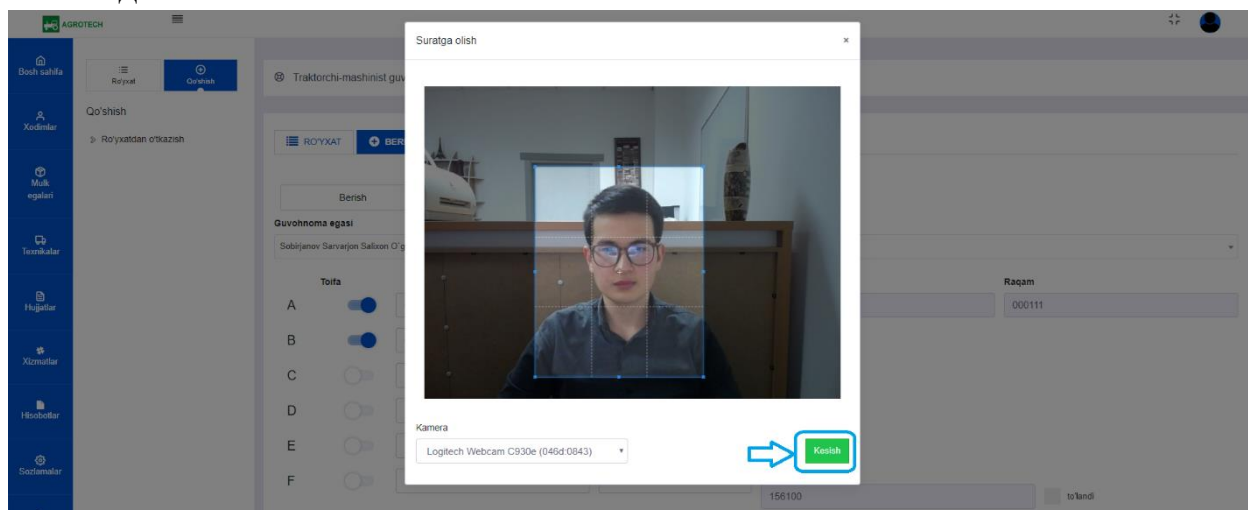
AGROTECH

Bosh sahifa

Xodimlar

Mulk egalari

Texnikalar

Hujjatlar

Xizmatlar

Hisobotlar

Sozlamalar

Ro'yxat

Qo'shish

Qo'shish

Ro'yxatdan o'tkazish

Traktorchi-mashinist guv

RO'YXAT

BER

Berish

Guvohnoma egasi

Sobirjanov Sarvarjon Salixon O'g

Toifa

A

B

C

D

E

F

Raqam

000111

156100

to'landi

Suratga olish

×

Kamera

Logitech Webcam C930e (046d:0843)

Kesish